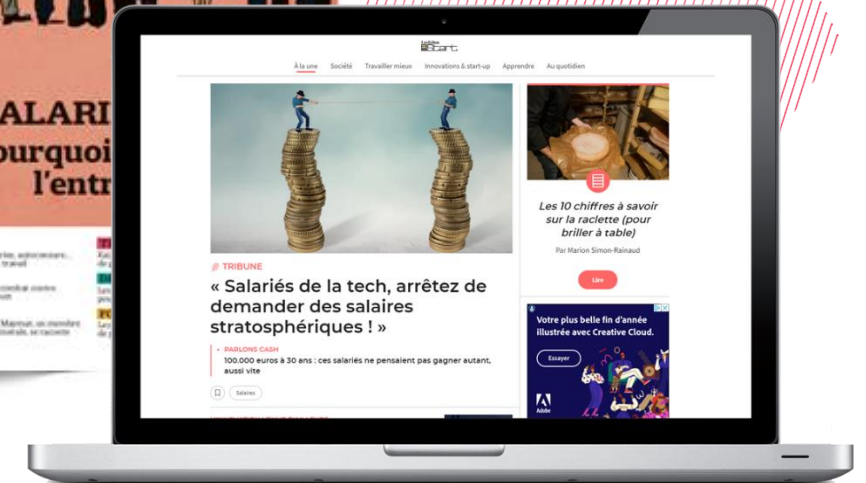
ALARI
pourquoi
l'entr

Le Tribune Start.

À la une Société Travailler mieux Innovations & start-up Apprendre Au quotidien

TRIBUNE

« Salariés de la tech, arrêtez de demander des salaires stratosphériques ! »

PARLONS CASH
100.000 euros à 30 ans : ces salariés ne pensaient pas gagner autant, aussi vite

Salaires

Les 10 chiffres à savoir sur la raclette (pour briller à table)

Par Marion Simon-Rainaud

Lire

Votre plus belle fin d'année illustrée avec Creative Cloud.

Essayer

Adobe